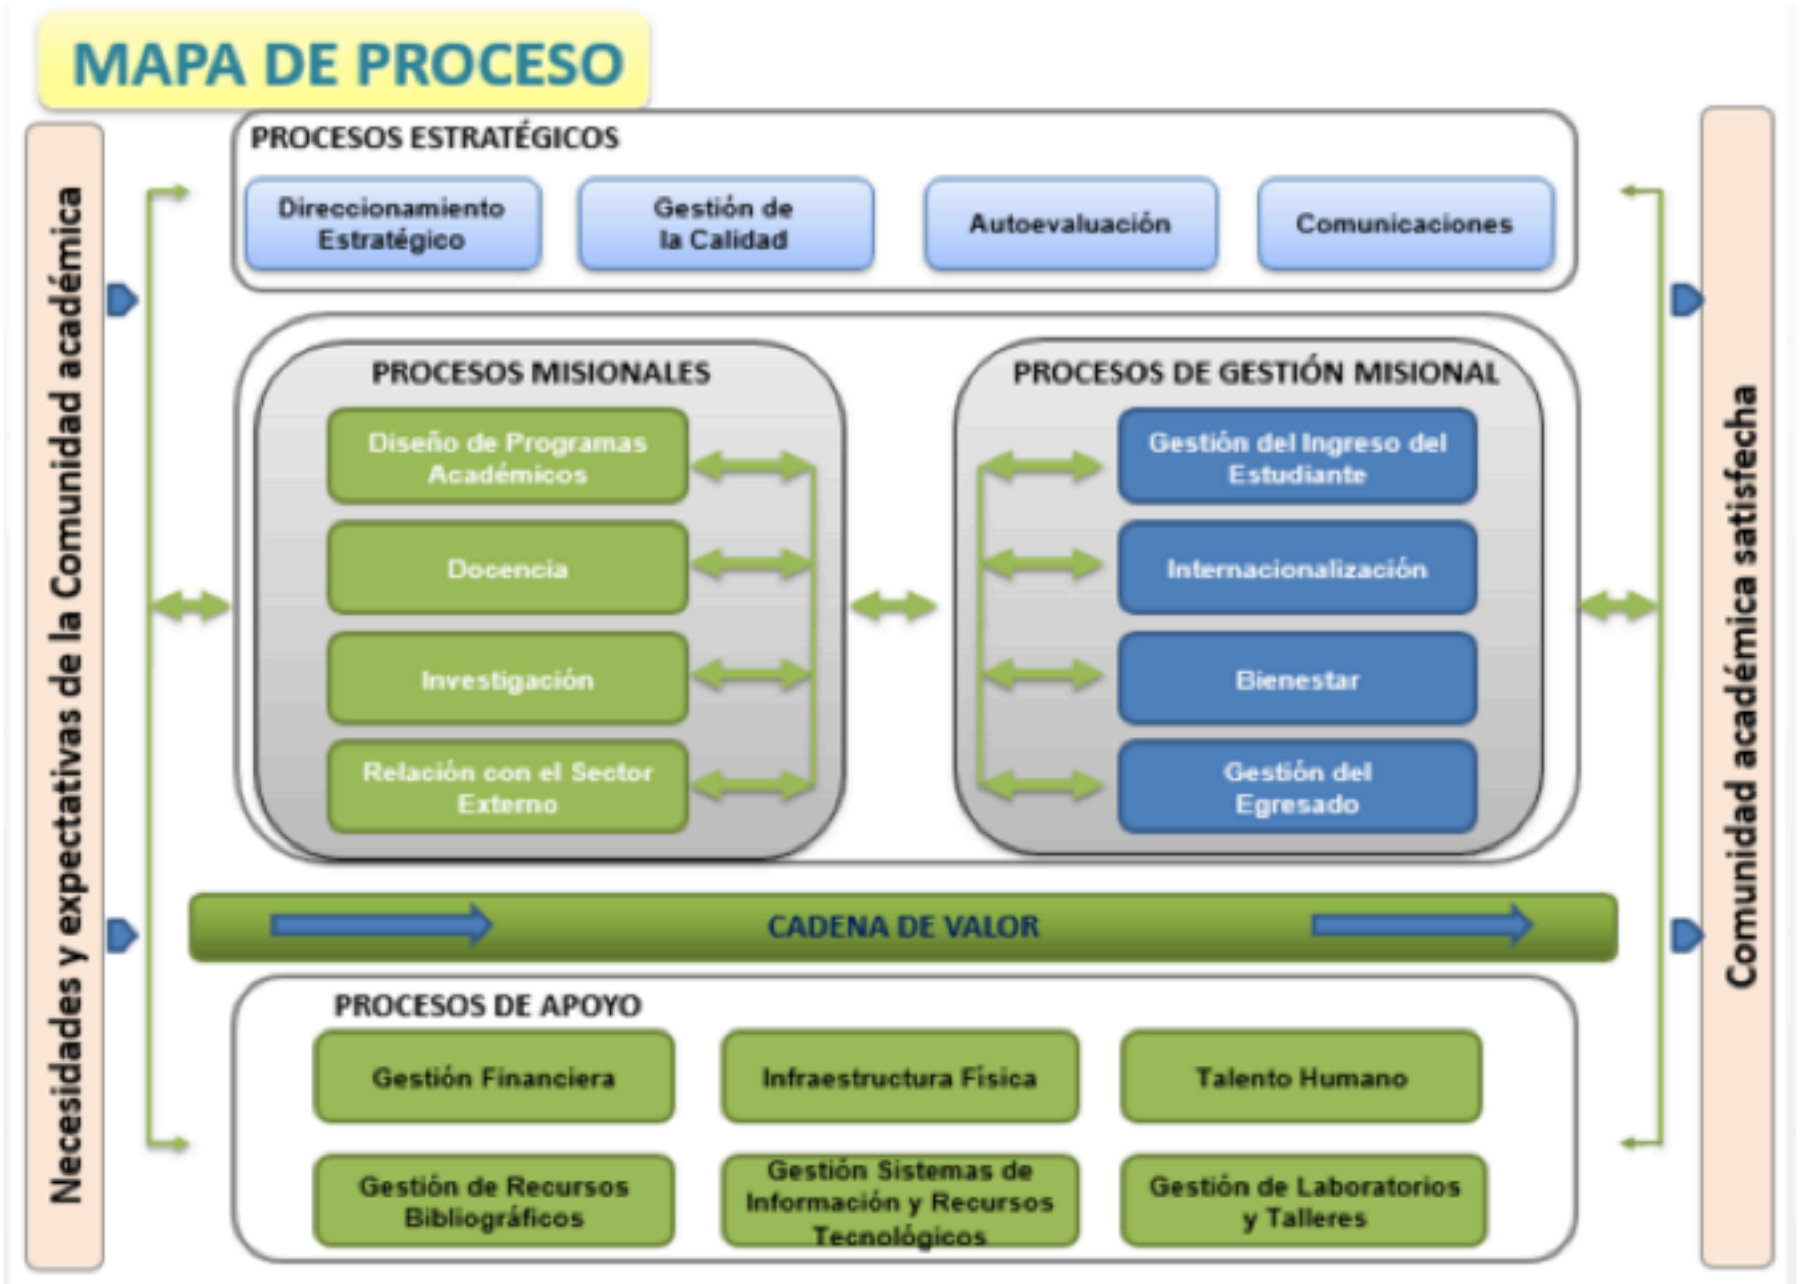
MAPA DE PROCESO

Necesidades y expectativas de la Comunidad académica

PROCESOS ESTRATÉGICOS

Direccionamiento Estratégico

Gestión de la Calidad

Autoevaluación

Comunicaciones

PROCESOS MISIONALES

Diseño de Programas Académicos

Docencia

Investigación

Relación con el Sector Externo

PROCESOS DE GESTIÓN MISIONAL

Gestión del Ingreso del Estudiante

Internacionalización

Bienestar

Gestión del Egresado

CADENA DE VALOR

PROCESOS DE APOYO

Gestión Financiera

Infraestructura Física

Talento Humano

Gestión de Recursos Bibliográficos

Gestión Sistemas de Información y Recursos Tecnológicos

Gestión de Laboratorios y Talleres

Comunidad académica satisfecha